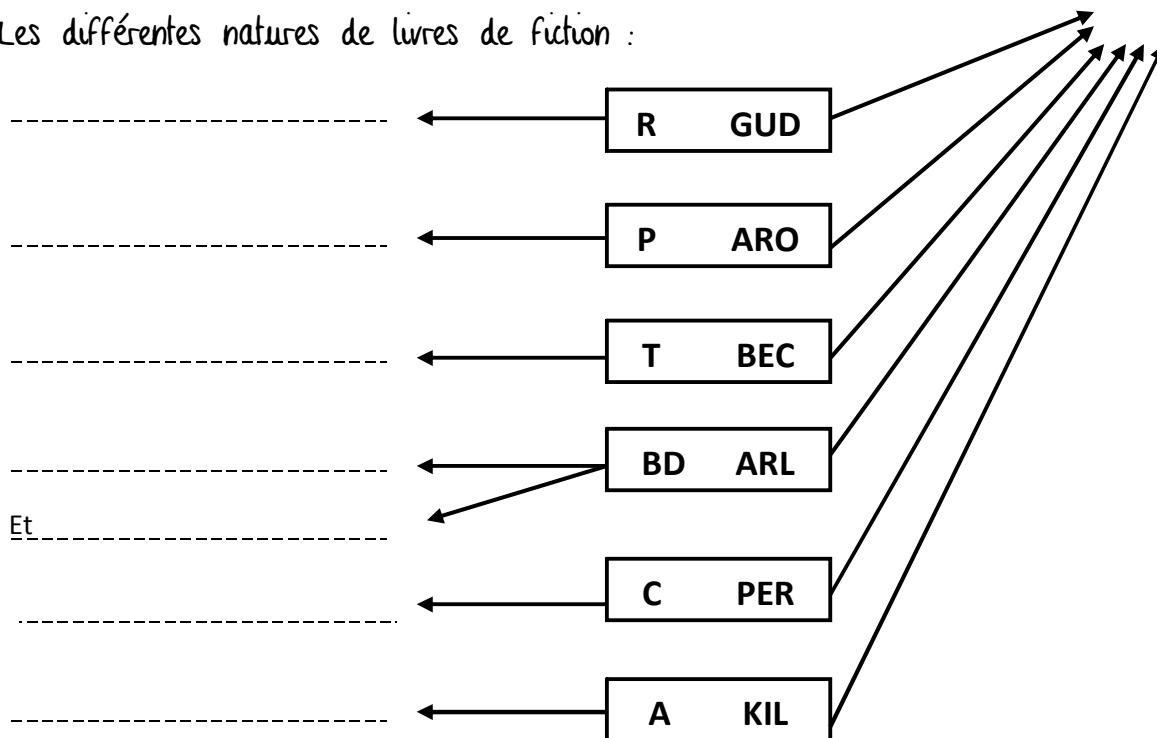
Les différentes natures de livres de fiction :

---------------------------

R GUD

---------------------------

P ARO

---------------------------

T BEC

---------------------------

BD ARL

Et---------------------------

---------------------------

C PER

---------------------------

A KIL